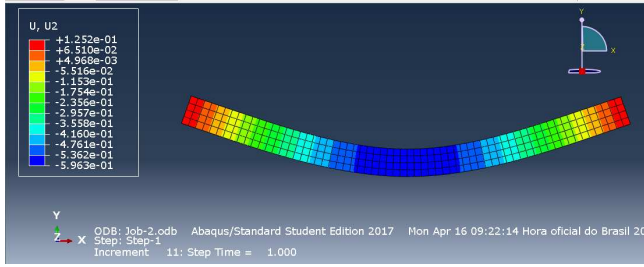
U, U2
+1.252e-01
+6.510e-02
+4.968e-03
-5.516e-02
-1.153e-01
-1.754e-01
-2.356e-01
-2.957e-01
-3.558e-01
-4.160e-01
-4.761e-01
-5.362e-01
-5.963e-01

Y
X

Y
Z X
ODB: Job-2.odb Abaqus/Standard Student Edition 2017 Mon Apr 16 09:22:14 Hora oficial do Brasil 20
Step: Step-1
Increment 11: Step Time = 1.000